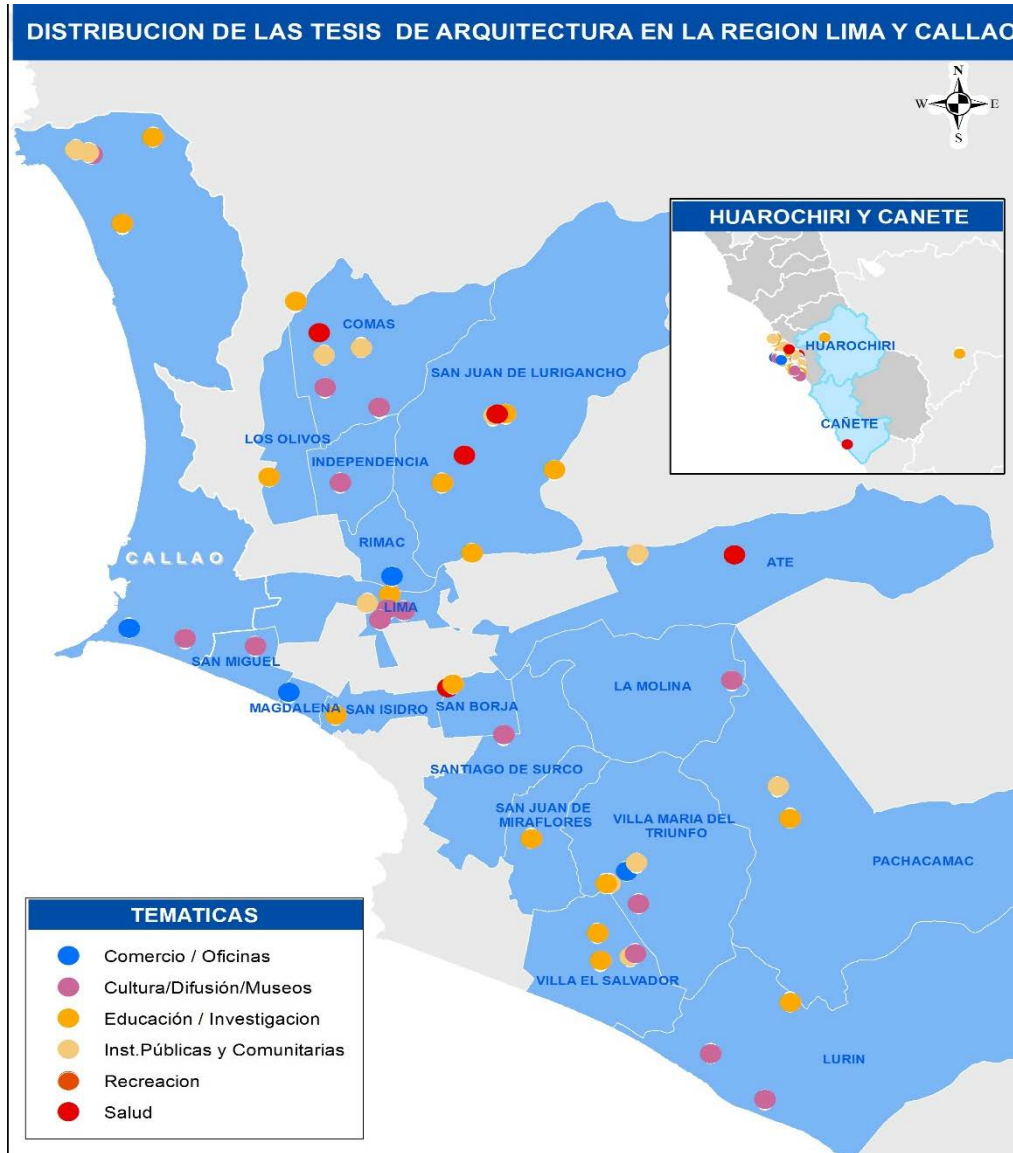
DISTRIBUCION DE LAS TESIS DE ARQUITECTURA EN LA REGION LIMA Y CALLAO

N
W
E
S

HUAROCHIRI Y CANETE

HUAROCHIRI

CAÑETE

COMAS

SAN JUAN DE LURIGANCHO

LOS OLIVOS

INDEPENDENCIA

CALLAO

RIMAC

ATE

LIMA

SAN MIGUEL

LA MOLINA

MAGDALENA

SAN ISIDRO

SAN BORJA

SANTIAGO DE SURCO

SAN JUAN DE MIRAFLORES

VILLA MARIA DEL TRIUNFO

PACHACAMAC

VILLA EL SALVADOR

LURIN

TEMATICAS

Comercio / Oficinas

Cultura/Difusión/Museos

Educación / Investigacion

Inst.Públicas y Comunitarias

Recreacion

Salud